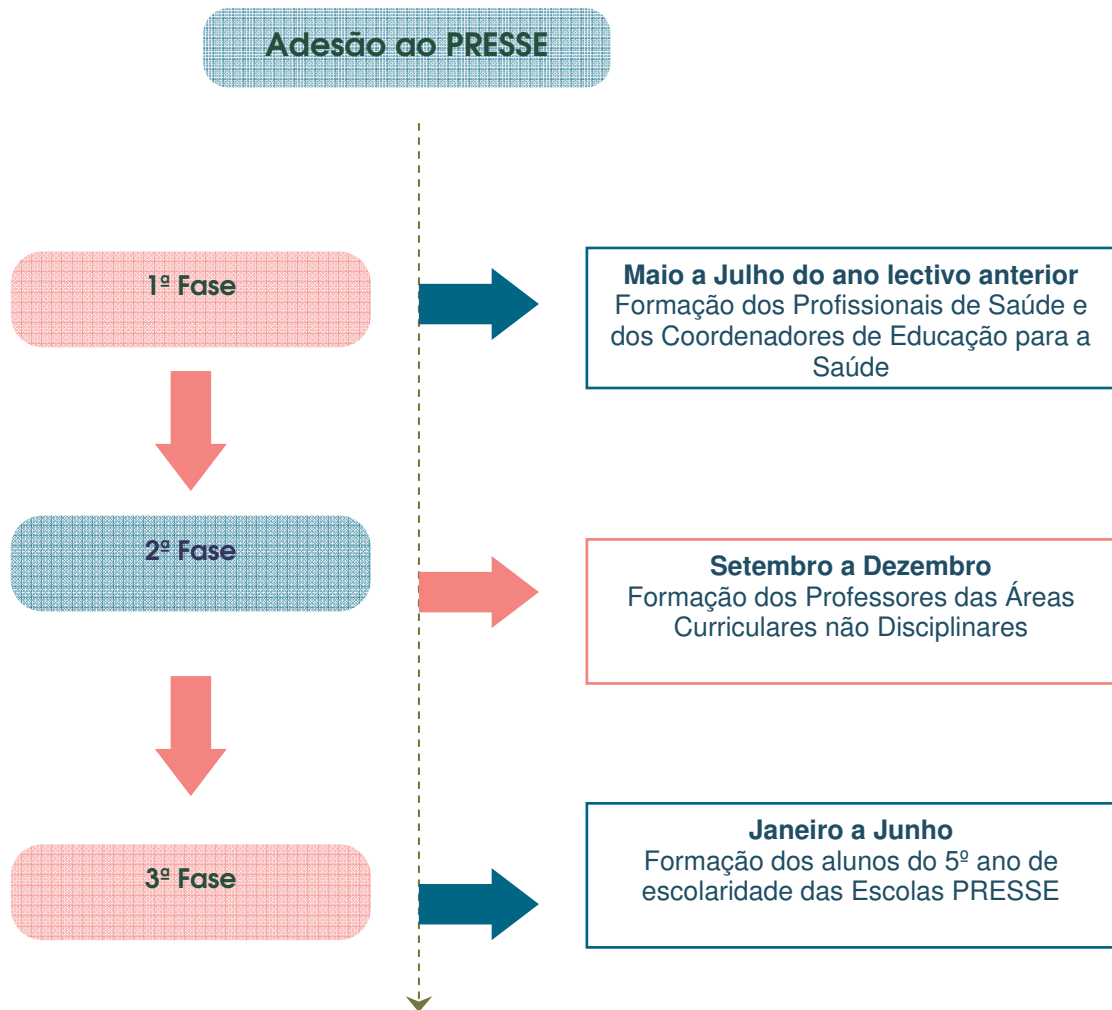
Adesão ao PRESSE

1ª Fase

Maio a Julho do ano lectivo anterior
Formação dos Profissionais de Saúde e dos Coordenadores de Educação para a Saúde

2ª Fase

Setembro a Dezembro
Formação dos Professores das Áreas Curriculares não Disciplinares

3ª Fase

Janeiro a Junho
Formação dos alunos do 5º ano de escolaridade das Escolas PRESSE